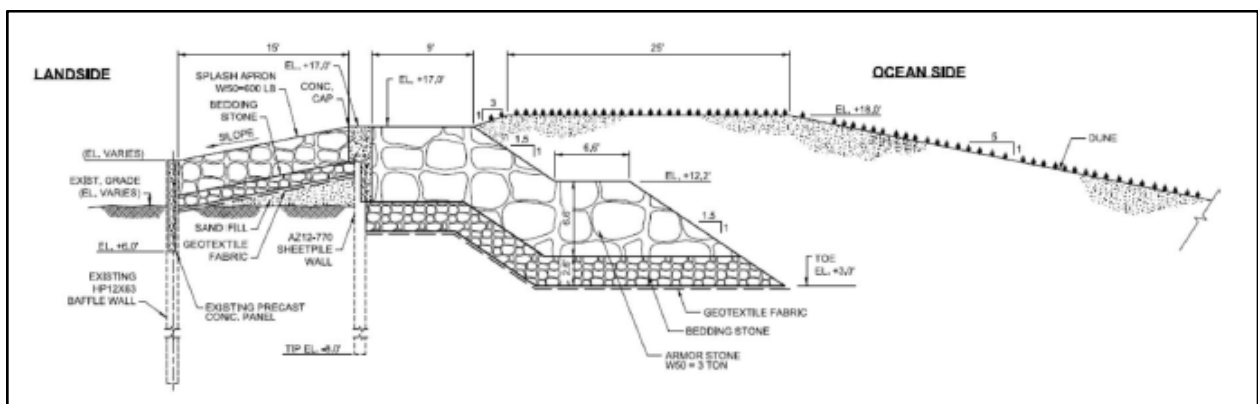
LANDSIDE

OCEAN SIDE

15'

9'

25'

SPLASH APRON W50=600 LB

EL. +17.0'

CONC. CAP

EL. +17.0'

BEDDING STONE

SLOPE

3

1

EL. +16.0'

5

1

DUNE

(EL. VARIES)

1.5

1

6.6'

EL. +12.2'

EXIST. GRADE (EL. VARIES)

1.5

1

SAND FILL

GEOTEXTILE FABRIC

AZ12-770 SHEETPILE WALL

8.6'

EL. +6.0'

2.8'

TOE EL. +3.0'

EXISTING HP12X63 BAFFLE WALL

EXISTING PRECAST CONC. PANEL

GEOTEXTILE FABRIC

BEDDING STONE

TIP EL. -8.0'

ARMOR STONE W50 = 3 TON